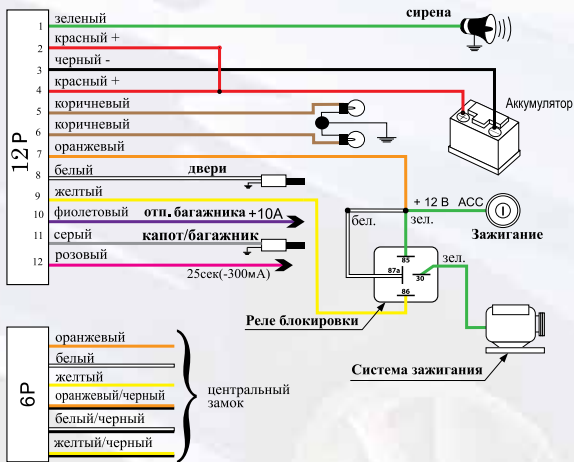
12 P

1 зеленый
2 красный +
3 черный -
4 красный +
5 коричневый
6 коричневый
7 оранжевый
8 белый
9 желтый
10 фиолетовый
11 серый
12 розовый

сирена

Аккумулятор

двери

отп. багажника +10A

капот/багажник

25сек(-300мА)

+ 12 В ACC

бел.

зел.

Зажигание

85

87a

87

30

86

зел.

Реле блокировки

Система зажигания

6P

оранжевый
белый
желтый
оранжевый/черный
белый/черный
желтый/черный

центральный замок